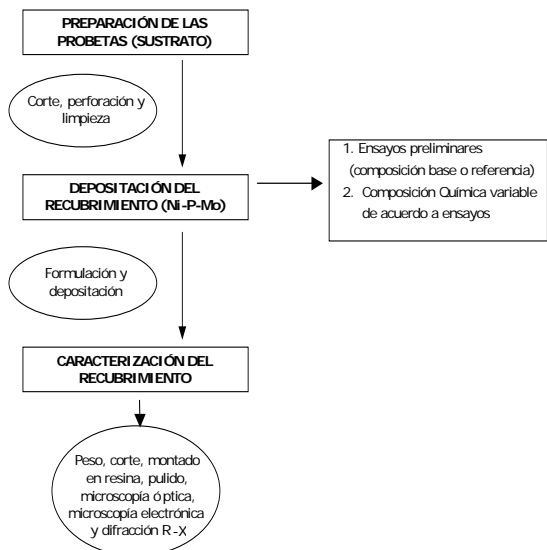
PREPARACIÓN DE LAS PROBETAS (SUSTRATO)

Corte, perforación y limpieza

DEPOSITACIÓN DEL RECUBRIMIENTO (Ni-P-Mo)

1. Ensayos preliminares (composición base o referencia)
2. Composición Química variable de acuerdo a ensayos

Formulación y depositación

CARACTERIZACIÓN DEL RECUBRIMIENTO

Peso, corte, montado en resina, pulido, microscopía óptica, microscopía electrónica y difracción R-X